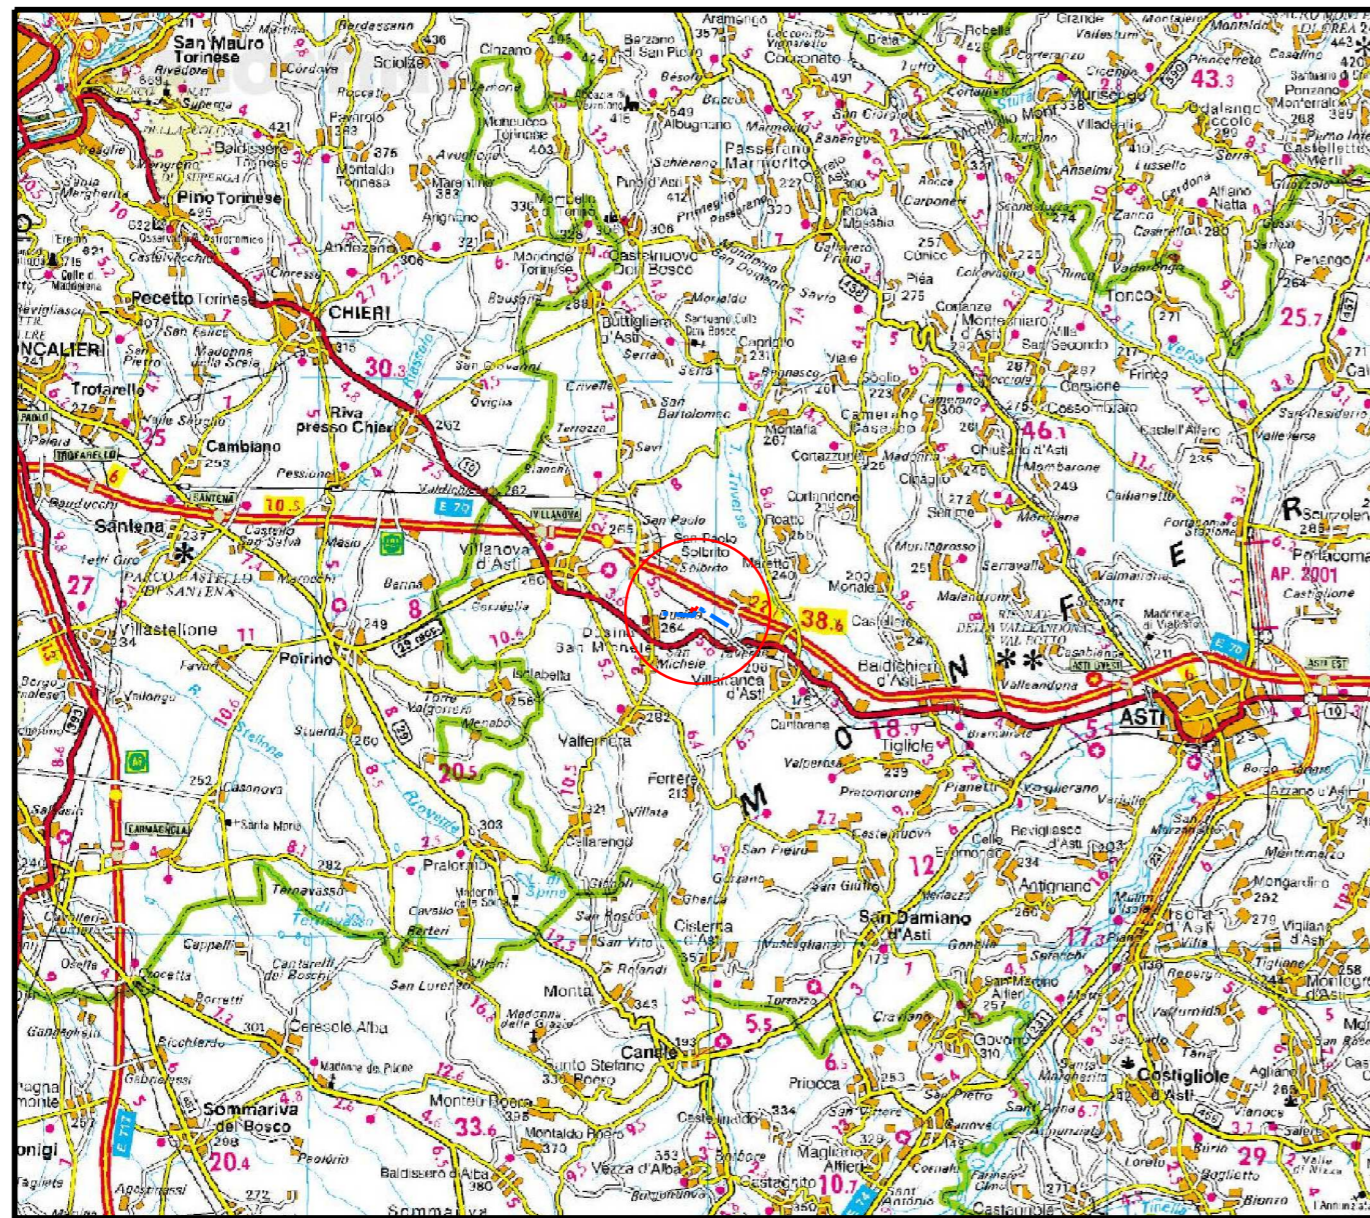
San Mauro Torinese
Pino Torinese
Baldissero Torinese
Superga
Pecetto Torinese
CHIERI
Andezeno
Sciolze
Chizano
Berzano di San Pietro
Aramengo
Cocconato
Robella
Brozolo
Grande
Montiglio
Murisengo
Odalengo Piccolo
Castelnuovo Don Bosco
Passerano Marmorito
Moncucco Torinese
Mondonio
Albugnano
Pino d'Asti
Riva Massia
Cunico
Piea
Montechiaro d'Asti
Tonco
Alfiano Natta
Penango
Buttigliera d'Asti
Capriglio
Moriondo Torinese
MONCALIERI
Trofarello
Cambiano
Riva presso Chieri
Santena
Villanova d'Asti
San Paolo Solbrito
Dusino San Michele
Villafranca d'Asti
Baldichieri d'Asti
Cantarana
Montafia
Cortandone
Roatto
Maretto
Monale
Castellero
Cinaglio
Settime
Chiusano d'Asti
Cossombrato
Corsione
Frinco
Calliano
Portacomaro
Scurzolengo
AP. 2001
Castiglione
ASTI
E 70
10.5
38.6
30.3
46.1
43.3
25.7
27
25
6
8
11
Villastellone
Poirino
Isolabella
Valfenera
Ferrere
Tigliole
Valleandona
Serravalle
Montegrosso
Celle Enomondo
Revigliasco d'Asti
Antignano
Isola d'Asti
Vigliano d'Asti
Mongardino
Montegrosso
Costigliole d'Asti
San Damiano d'Asti
Cisterna d'Asti
Cellarengo
Pralormo
Montà
Canale
Sommariva del Bosco
Ceresole Alba
Monteu Roero
Santo Stefano Roero
Vezza d'Alba
Priocca
Govone
Magliano Alfieri
Baldissero d'Alba
M O N F E R R A T O
18.9
20.5
20.4
33.6
12
17.3
5.5
5
10.7
29
12.6
Carmagnola
PARCO CASTELLO DI SANTENA
Santa Maria